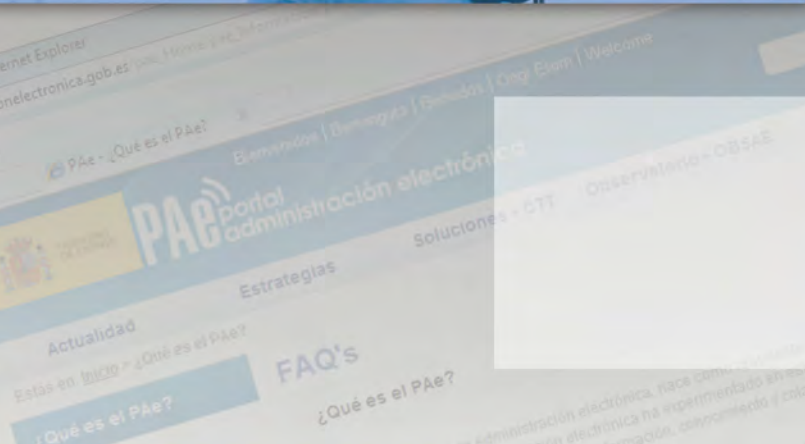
ernet Explorer

onelectronica.gob.es

PAe - ¿Qué es el PAe?

Bienvenido | Benvinguts | Benvidos | Ongi Etorri | Welcome

PAe portal administración electrónica

Actualidad

Estrategias

Soluciones - CTT

Observatorio - OBSAE

Estas en: Inicio > ¿Qué es el PAe?

FAQ's

¿Qué es el PAe?

¿Qué es el PAe?

administración electrónica, nace como

electrónica ha experimentado en

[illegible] conocimiento y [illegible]